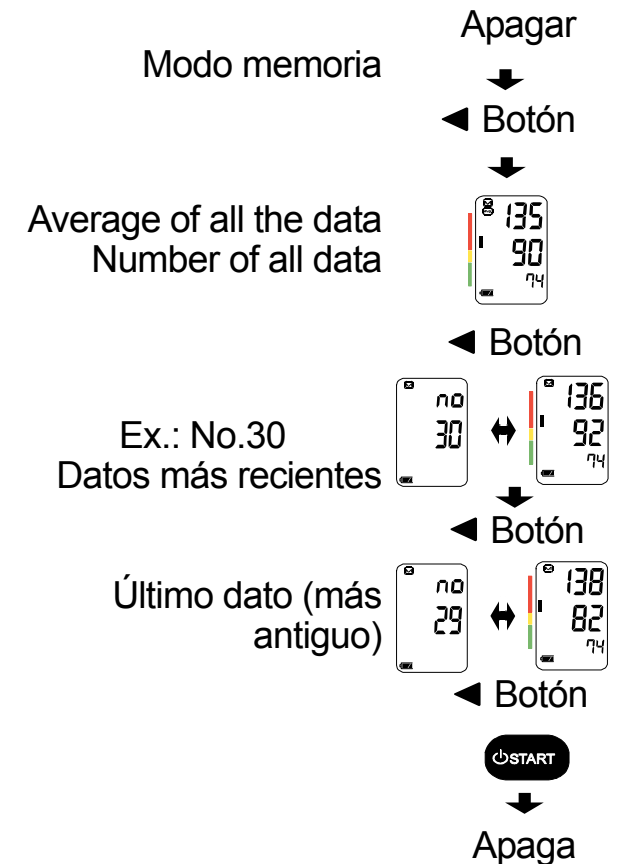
Apagar

Modo memoria

◄ Botón

Average of all the data
Number of all data

135
90
74

◄ Botón

no
30

136
92
74

Ex.: No.30
Datos más recientes

◄ Botón

Último dato (más antiguo)

no
29

138
82
74

◄ Botón

START

Apaga